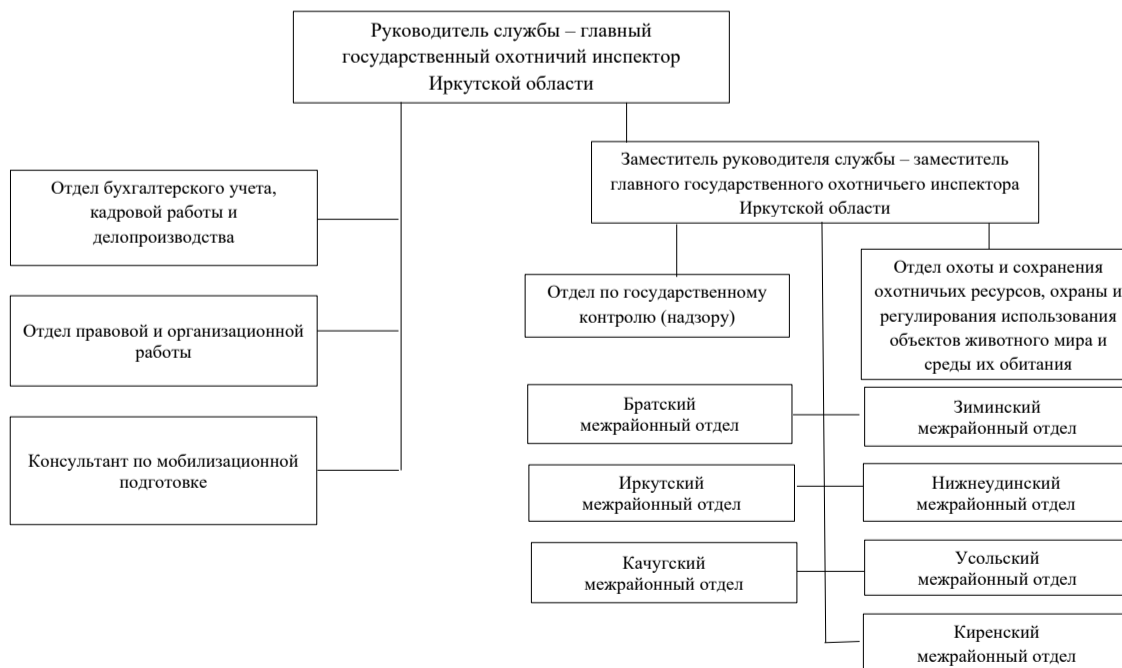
Руководитель службы – главный государственный охотничий инспектор Иркутской области

Заместитель руководителя службы – заместитель главного государственного охотничьего инспектора Иркутской области

Отдел бухгалтерского учета, кадровой работы и делопроизводства

Отдел правовой и организационной работы

Консультант по мобилизационной подготовке

Отдел по государственному контролю (надзору)

Отдел охоты и сохранения охотничьих ресурсов, охраны и регулирования использования объектов животного мира и среды их обитания

Братский межрайонный отдел

Зиминский межрайонный отдел

Иркутский межрайонный отдел

Нижнеудинский межрайонный отдел

Качугский межрайонный отдел

Усольский межрайонный отдел

Киренский межрайонный отдел